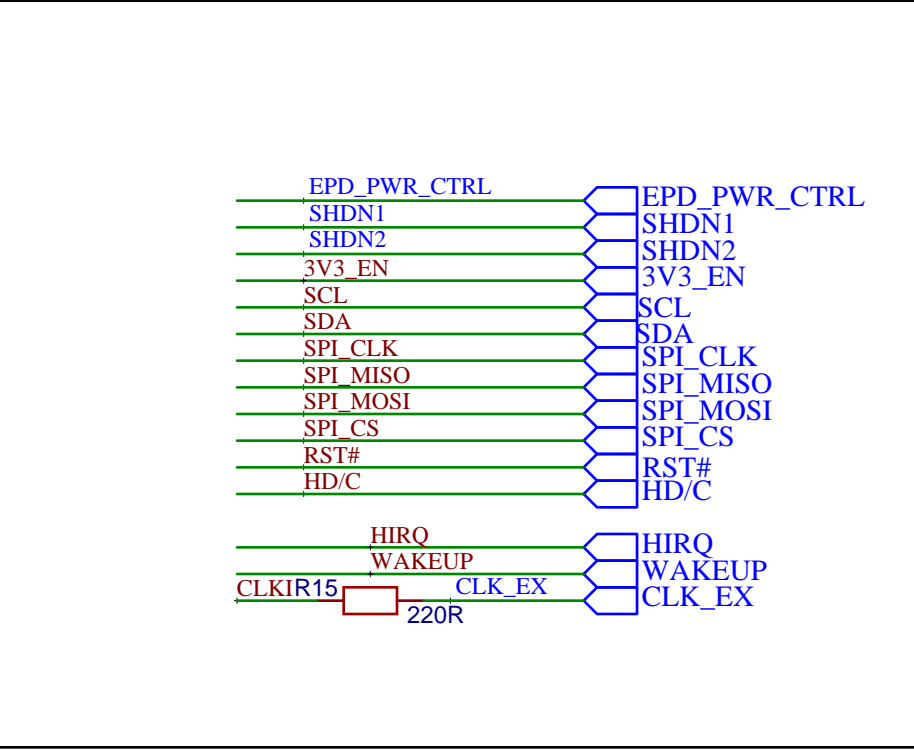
EPD_PWR_CTRL
EPD_PWR_CTRL
SHDN1
SHDN1
SHDN2
SHDN2
3V3_EN
3V3_EN
SCL
SCL
SDA
SDA
SPI_CLK
SPI_CLK
SPI_MISO
SPI_MISO
SPI_MOSI
SPI_MOSI
SPI_CS
SPI_CS
RST#
RST#
HD/C
HD/C

HIRQ
HIRQ
WAKEUP
WAKEUP
CLKI
R15
CLK_EX
CLK_EX
220R